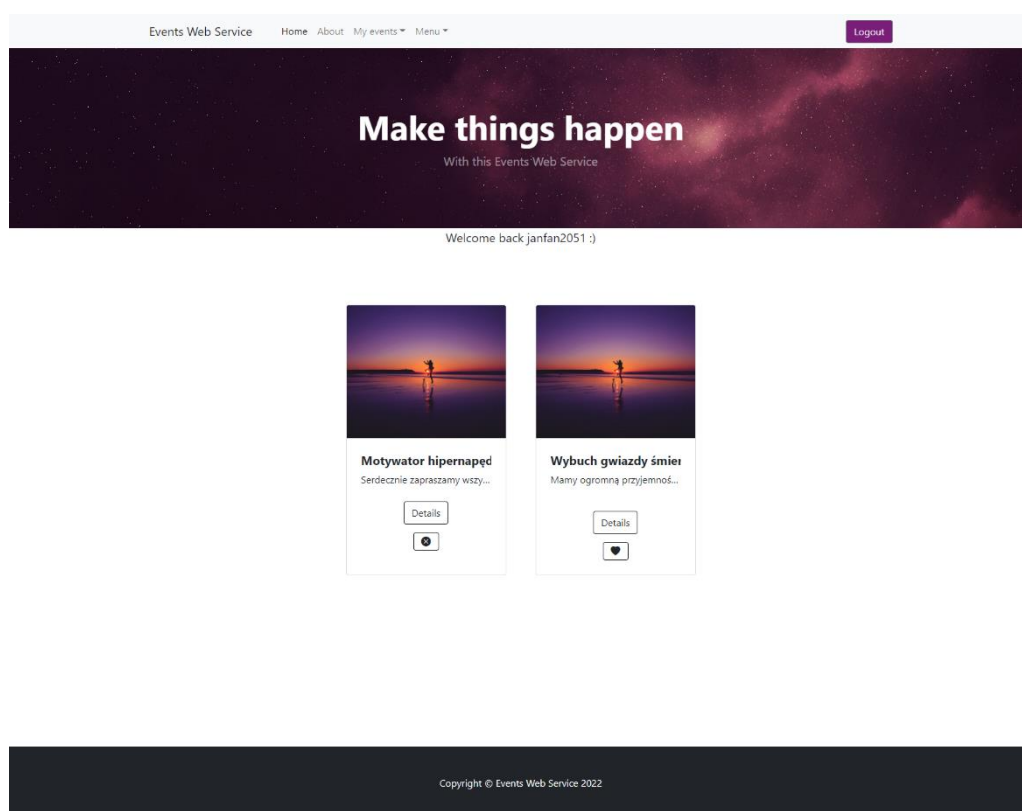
Events Web Service Home About My events ▾ Menu ▾

Logout

Make things happen

With this Events Web Service

Welcome back janfan2051 :)

Motywator hipernapęd

Serdecznie zapraszamy wszy...

Details

Wybuch gwiazdy śmier

Mamy ogromną przyjemnoś...

Details

Copyright © Events Web Service 2022